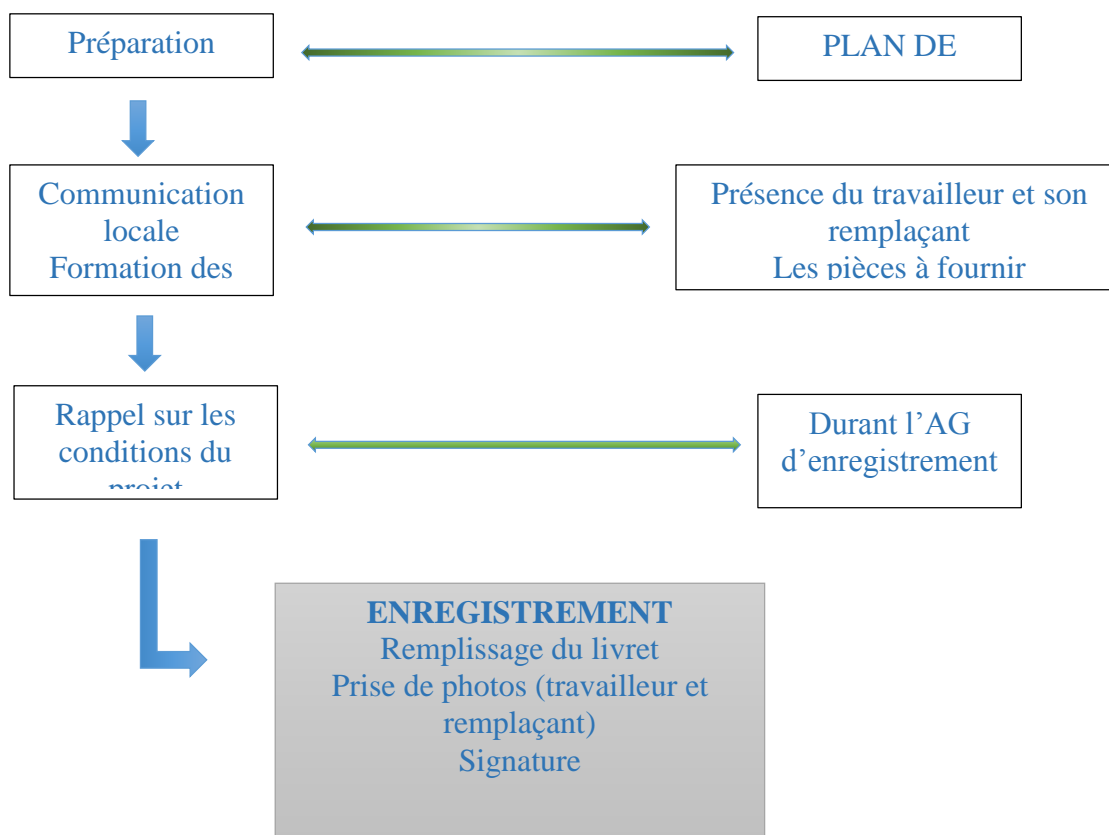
Préparation

PLAN DE

Communication locale
Formation des

Présence du travailleur et son remplaçant
Les pièces à fournir

Rappel sur les conditions du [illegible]

Durant l'AG d'enregistrement

ENREGISTREMENT
Remplissage du livret
Prise de photos (travailleur et remplaçant)
Signature